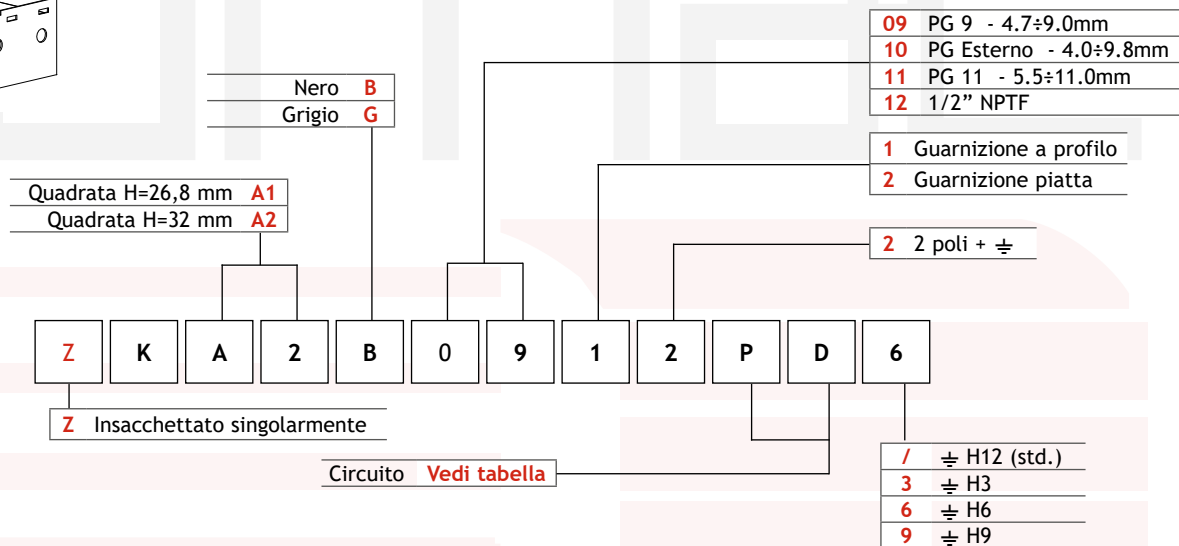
09 PG 9 - 4.7÷9.0mm
10 PG Esterno - 4.0÷9.8mm
11 PG 11 - 5.5÷11.0mm
12 1/2" NPTF

Nero B
Grigio G

1 Guarnizione a profilo
2 Guarnizione piatta

Quadrata H=26,8 mm A1
Quadrata H=32 mm A2

2 2 poli + ⏚

Z K A 2 B 0 9 1 2 P D 6

Z Insacchettato singolarmente

Circuito Vedi tabella

/ ⏚ H12 (std.)
3 ⏚ H3
6 ⏚ H6
9 ⏚ H9